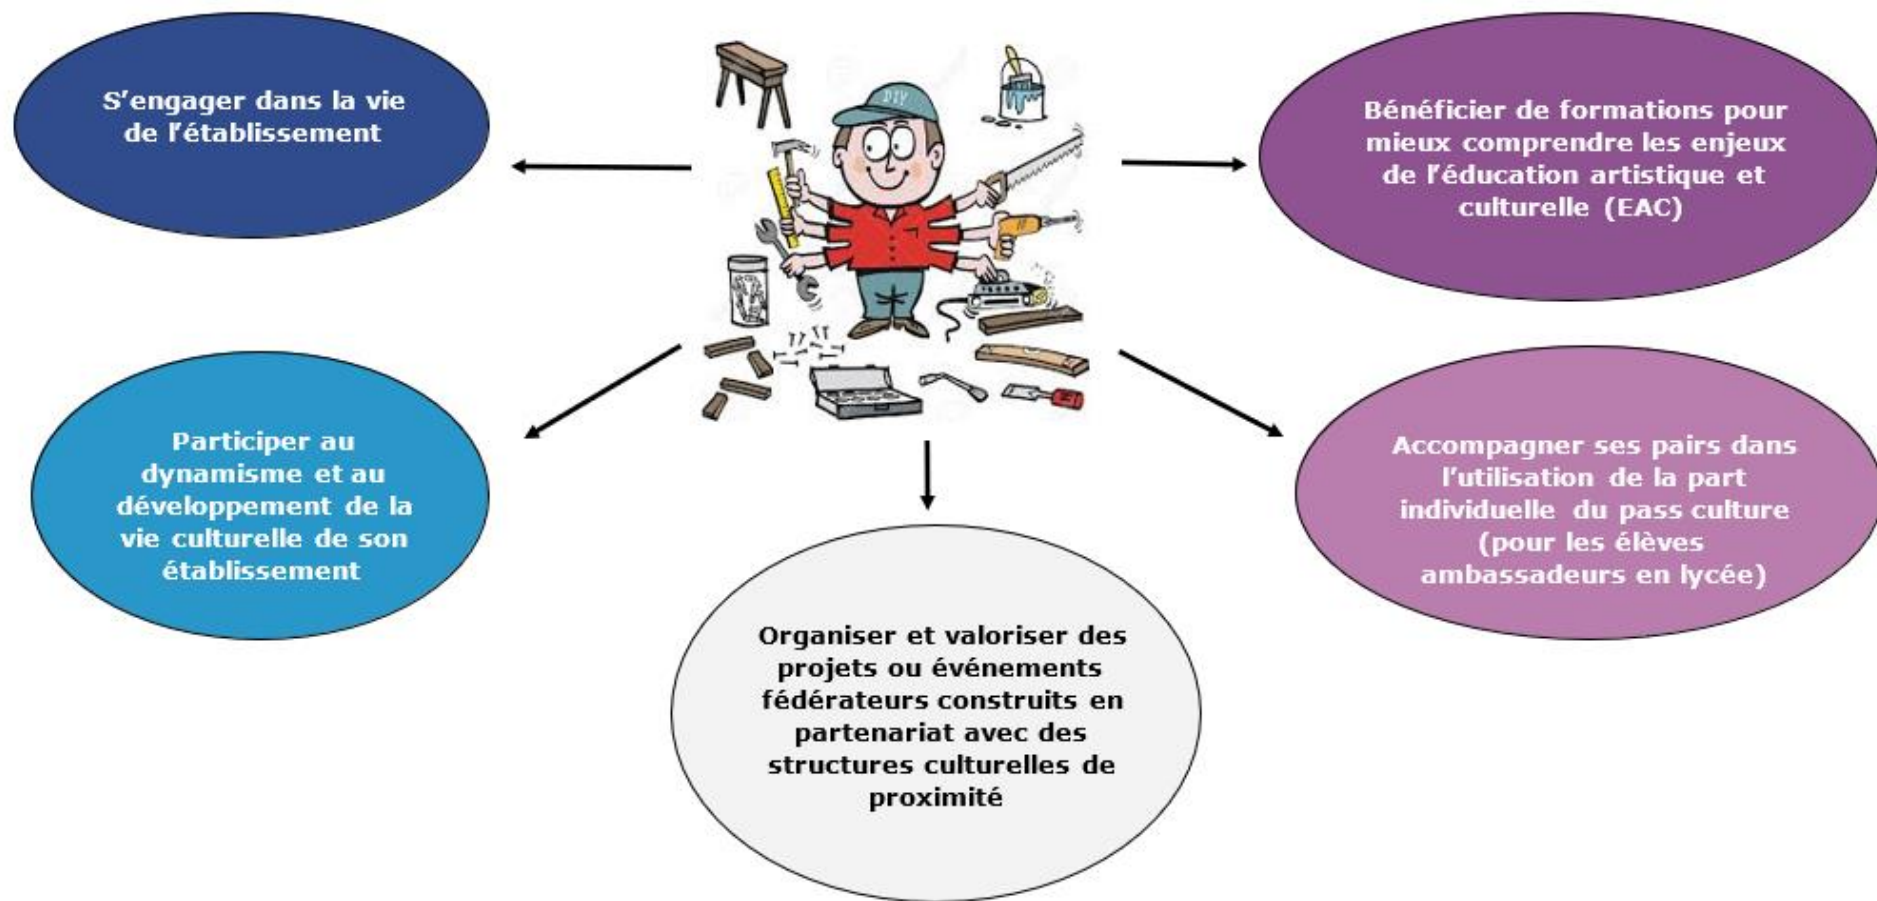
S’engager dans la vie de l’établissement

DIY

Bénéficier de formations pour mieux comprendre les enjeux de l’éducation artistique et culturelle (EAC)

Participer au dynamisme et au développement de la vie culturelle de son établissement

Accompagner ses pairs dans l’utilisation de la part individuelle du pass culture (pour les élèves ambassadeurs en lycée)

Organiser et valoriser des projets ou événements fédérateurs construits en partenariat avec des structures culturelles de proximité